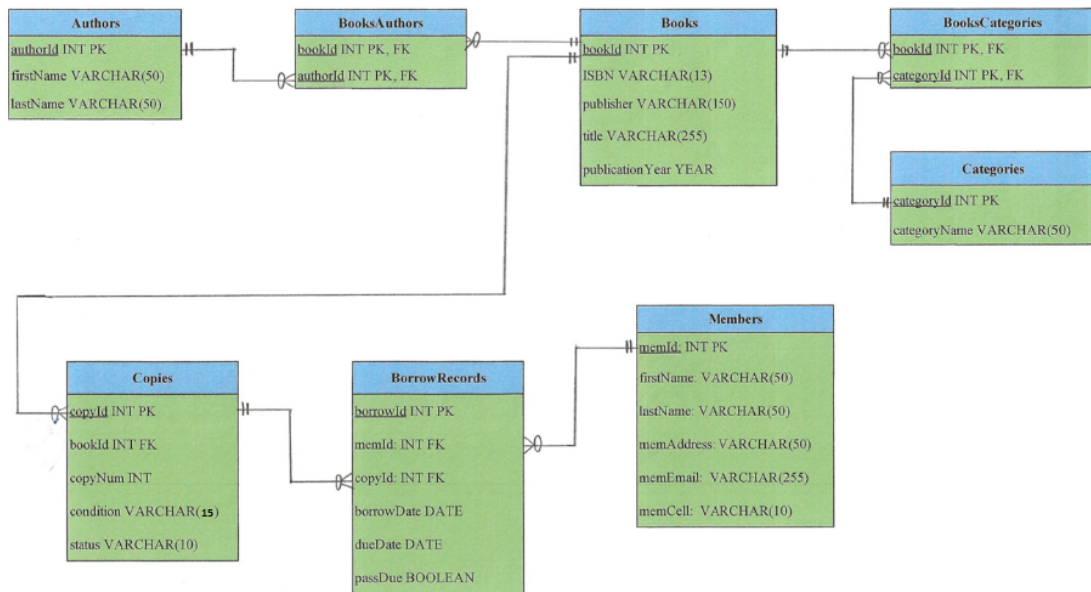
Authors
authorId INT PK
firstName VARCHAR(50)
lastName VARCHAR(50)

BooksAuthors
bookId INT PK, FK
authorId INT PK, FK

Books
bookId INT PK
ISBN VARCHAR(13)
publisher VARCHAR(150)
title VARCHAR(255)
publicationYear YEAR

BooksCategories
bookId INT PK, FK
categoryId INT PK, FK

Categories
categoryId INT PK
categoryName VARCHAR(50)

Members
memId: INT PK
firstName: VARCHAR(50)
lastName: VARCHAR(50)
memAddress: VARCHAR(50)
memEmail: VARCHAR(255)
memCell: VARCHAR(10)

Copies
copyId INT PK
bookId INT FK
copyNum INT
condition VARCHAR(15)
status VARCHAR(10)

BorrowRecords
borrowId INT PK
memId: INT FK
copyId: INT FK
borrowDate DATE
dueDate DATE
passDue BOOLEAN